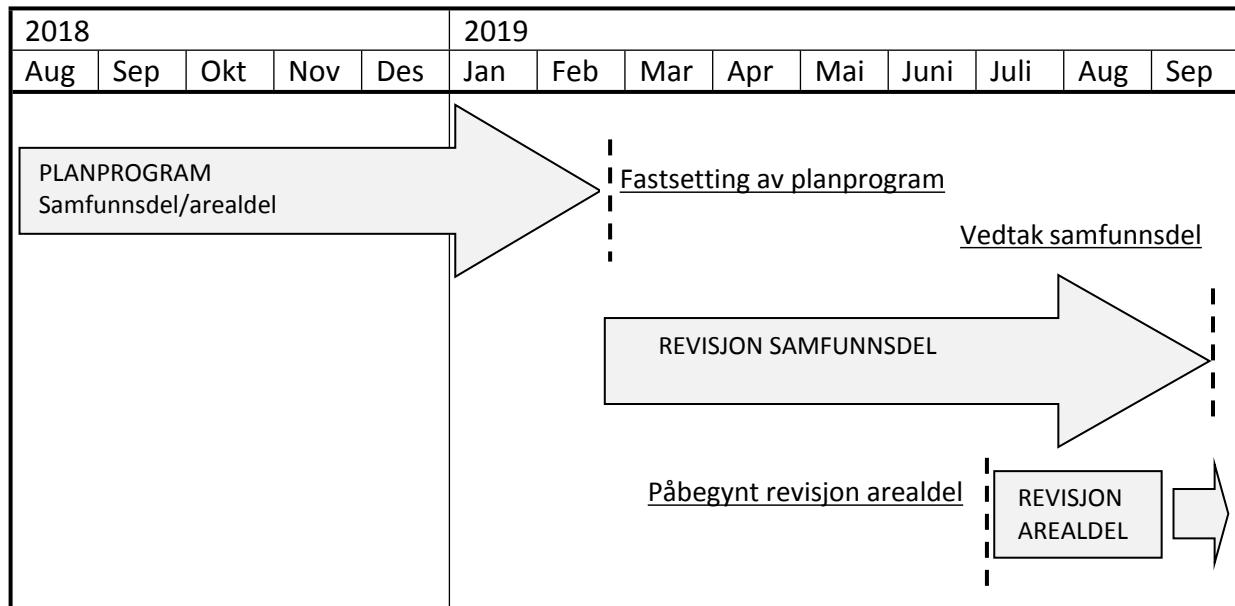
| 2018 | | | | | 2019 | | | | | | | | |
|---|---|---|---|---|---|---|---|---|---|---|---|---|---|
| Aug | Sep | Okt | Nov | Des | Jan | Feb | Mar | Apr | Mai | Juni | Juli | Aug | Sep |

PLANPROGRAM
Samfunnsdel/arealdel

Fastsetting av planprogram

Vedtak samfunnsdel

REVISJON SAMFUNNSDEL

Påbegynt revisjon arealdel

REVISJON AREALDEL